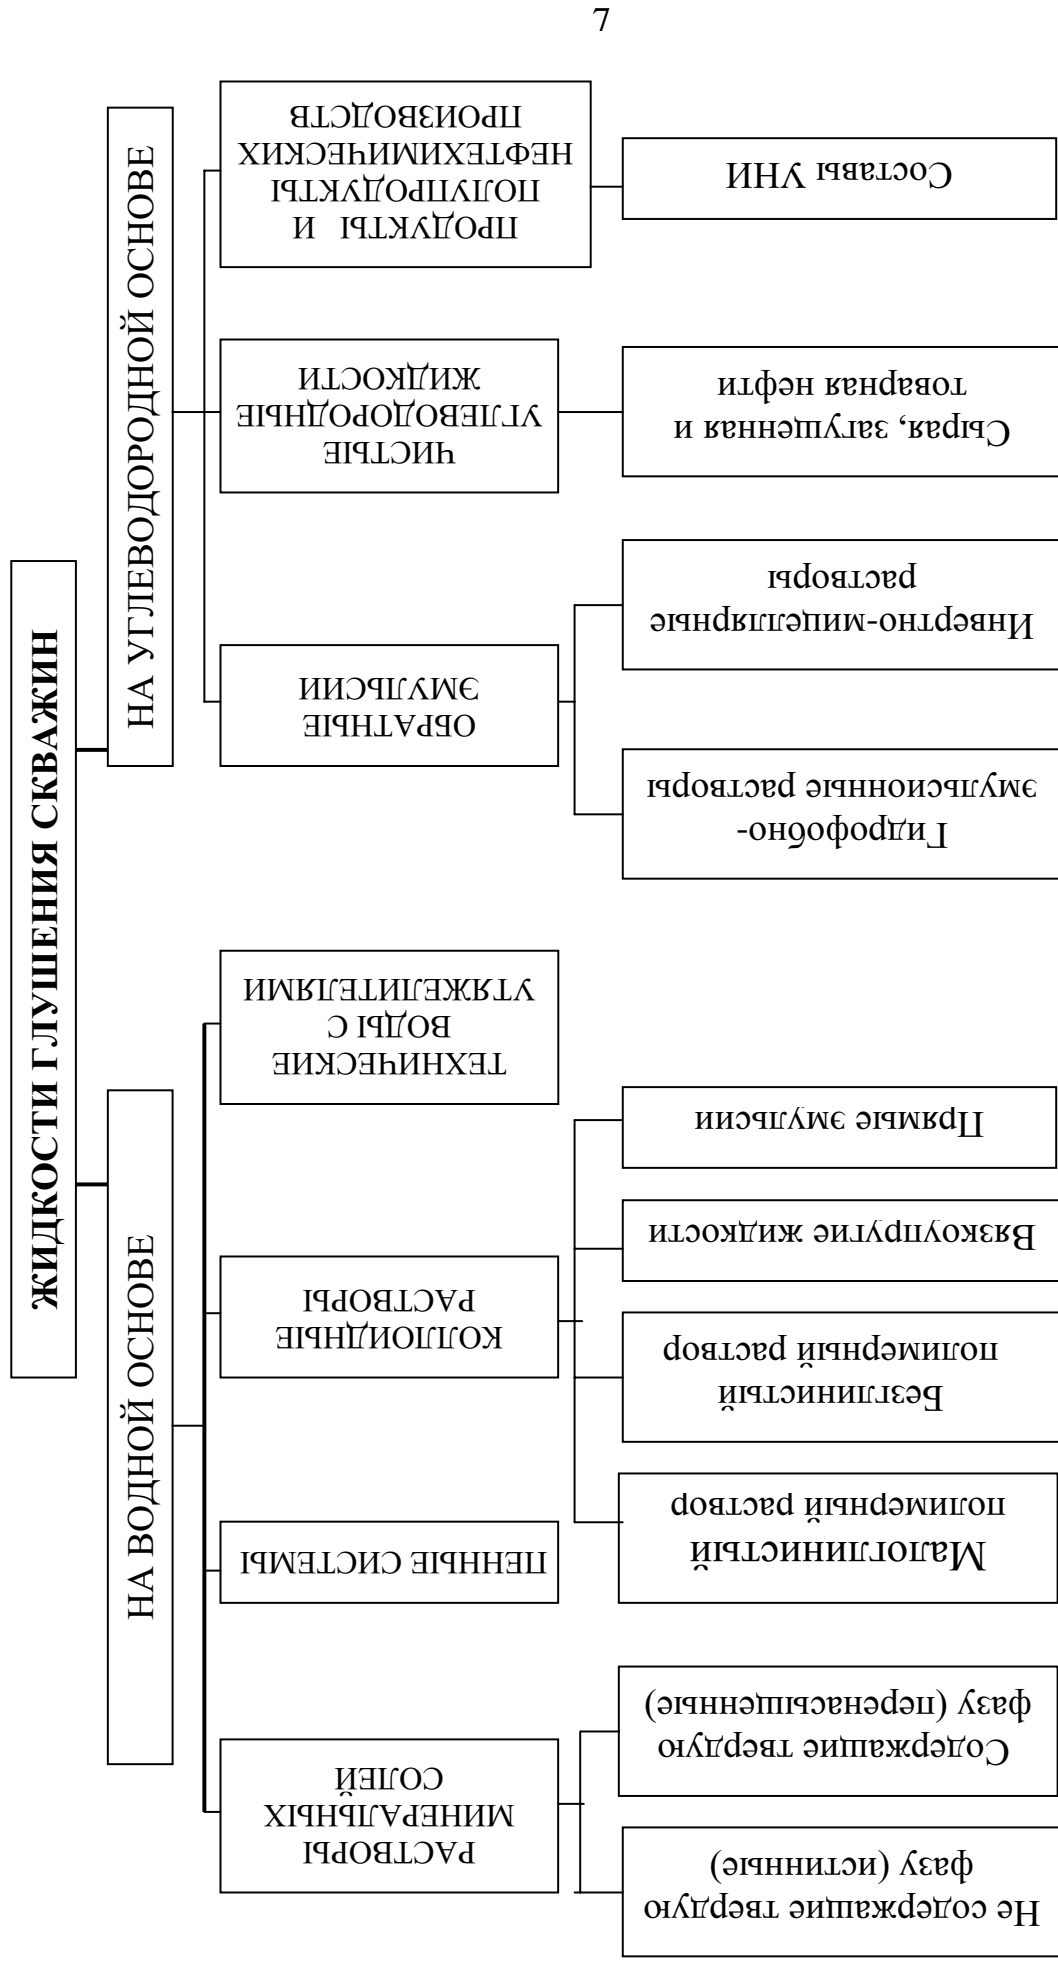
7

ЖИДКОСТИ ГЛУШЕНИЯ СКВАЖИН

НА УГЛЕВОДОРОДНОЙ ОСНОВЕ

ПРОДУКТЫ И ПОЛУПРОДУКТЫ НЕФТЕХИМИЧЕСКИХ ПРОИЗВОДСТВ

Составы УНИ

ЧИСТЫЕ УГЛЕВОДОРОДНЫЕ ЖИДКОСТИ

Сырая, загущенная и товарная нефти

ОБРАТНЫЕ ЭМУЛЬСИИ

Инвертно-мицеллярные растворы

Гидрофобно-эмульсионные растворы

НА ВОДНОЙ ОСНОВЕ

ТЕХНИЧЕСКИЕ ВОДЫ С УТЯЖЕЛИТЕЛЯМИ

КОЛЛОИДНЫЕ РАСТВОРЫ

Прямые эмульсии

Вязкоупругие жидкости

Безглинистый полимерный раствор

Малоглинистый полимерный раствор

ПЕННЫЕ СИСТЕМЫ

РАСТВОРЫ МИНЕРАЛЬНЫХ СОЛЕЙ

Содержащие твердую фазу (перенасыщенные)

Не содержащие твердую фазу (истинные)